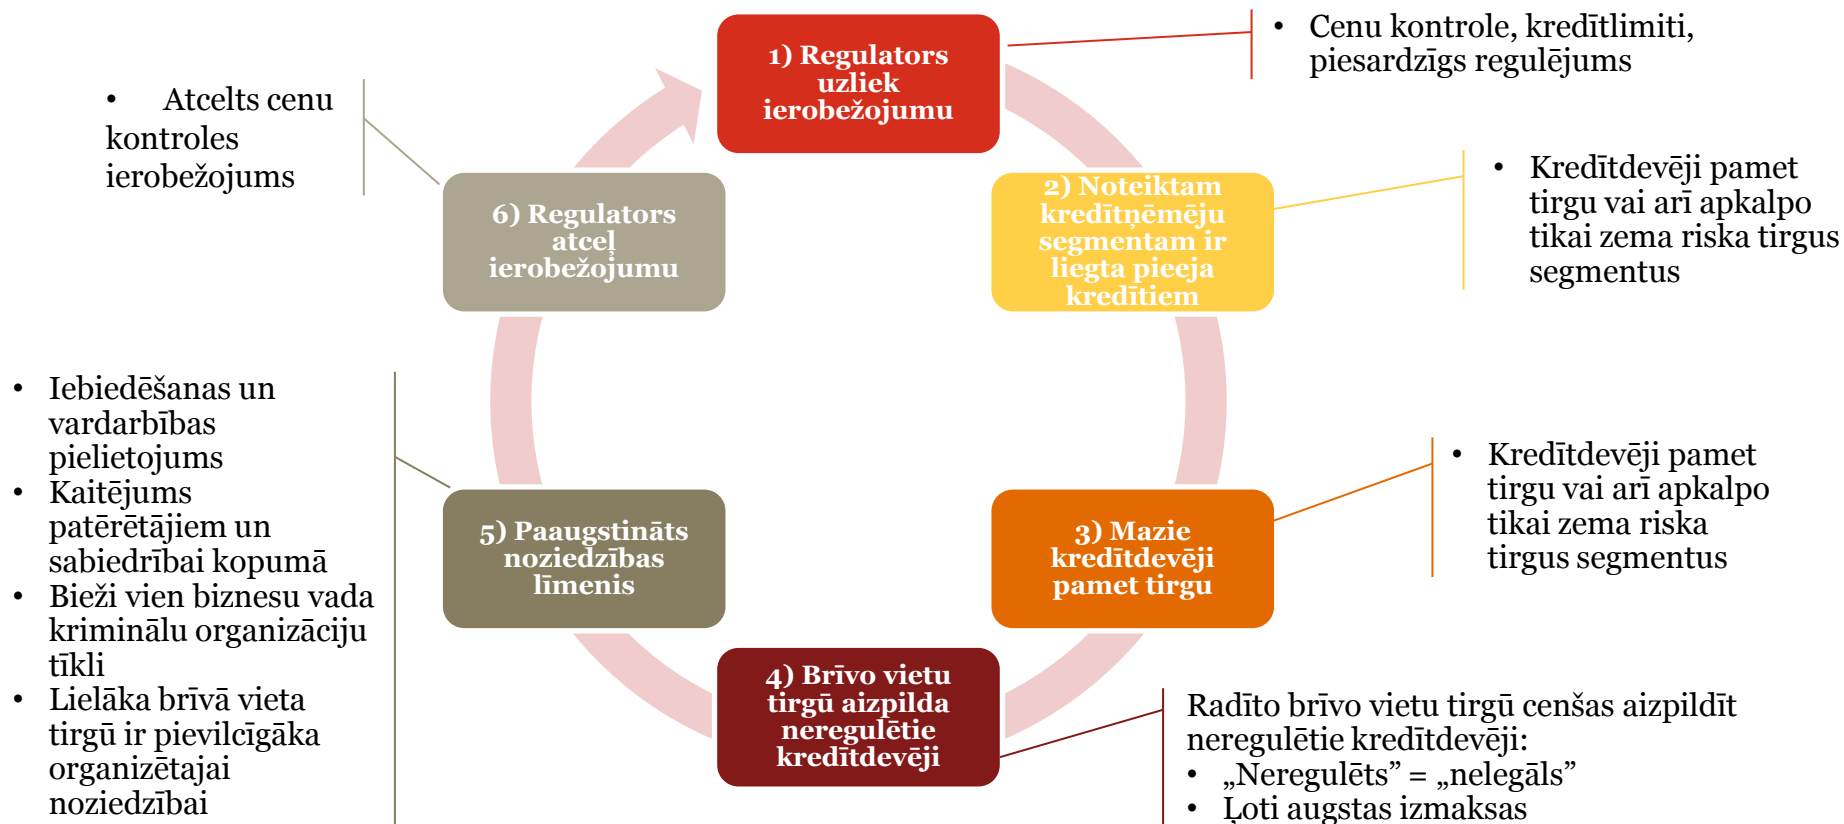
1) Regulators uzliek ierobežojumu

• Cenu kontrole, kredītlimiti, piesardzīgs regulējums

2) Noteiktam kredītņēmēju segmentam ir liegta pieeja kredītiem

• Kredītdevēji pamet tirgu vai arī apkalpo tikai zema riska tirgus segmentus

3) Mazie kredītdevēji pamet tirgu

• Kredītdevēji pamet tirgu vai arī apkalpo tikai zema riska tirgus segmentus

4) Brīvo vietu tirgū aizpilda neregulētie kredītdevēji

Radīto brīvo vietu tirgū cenšas aizpildīt neregulētie kredītdevēji:
• „Neregulēts” = „nelegāls”
• Ļoti augstas izmaksas

5) Paaugstināts noziedzības līmenis

• Iebiedēšanas un vardarbības pielietojums
• Kaitējums patērētājiem un sabiedrībai kopumā
• Bieži vien biznesu vada kriminālu organizāciju tīkli
• Lielākā brīvā vieta tirgū ir pievilcīgāka organizētajai noziedzībai

6) Regulators atceļ ierobežojumu

• Atcelts cenu kontroles ierobežojums